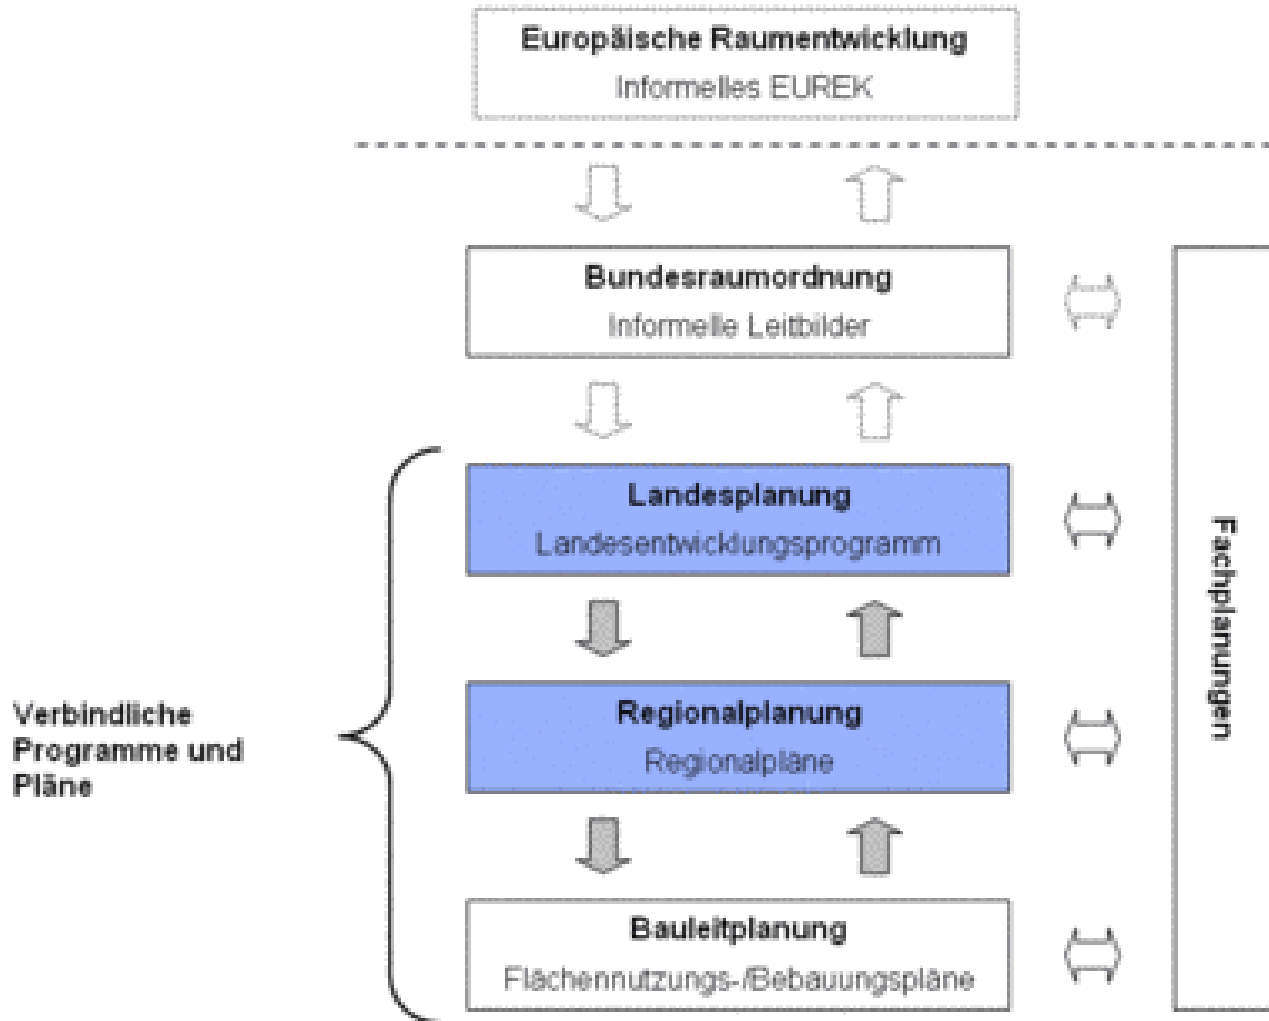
Europäische Raumentwicklung
Informelles EUREK

Bundesraumordnung
Informelle Leitbilder

Landesplanung
Landesentwicklungsprogramm

Regionalplanung
Regionalpläne

Bauleitplanung
Flächennutzungs-/Bebauungspläne

Verbindliche Programme und Pläne

Fachplanungen